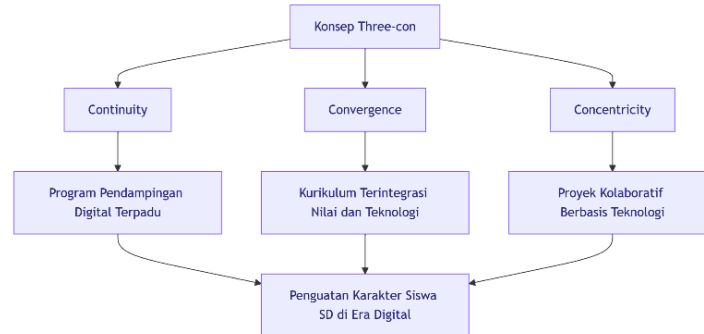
Konsep Three-con

Continuity

Convergence

Concentricity

Program Pendampingan Digital Terpadu

Kurikulum Terintegrasi Nilai dan Teknologi

Proyek Kolaboratif Berbasis Teknologi

Penguatan Karakter Siswa SD di Era Digital